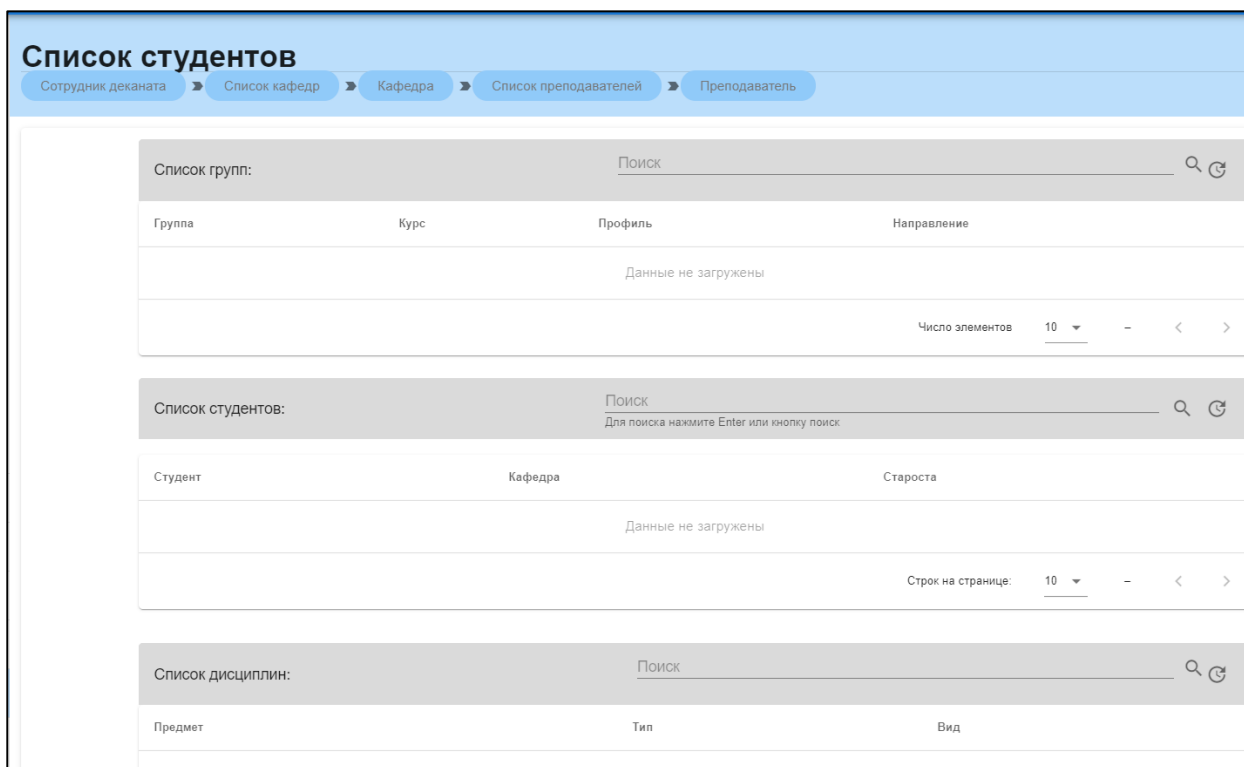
Список студентов

Сотрудник деканата | Список кафедр | Кафедра | Список преподавателей | Преподаватель

Список групп:

Поиск

| Группа | Курс | Профиль | Направление |
|---|---|---|---|
| | | Данные не загружены | |

Число элементов 10 – < >

Список студентов:

Поиск

Для поиска нажмите Enter или кнопку поиск

| Студент | Кафедра | Староста |
|---|---|---|
| | Данные не загружены | |

Строк на странице: 10 – < >

Список дисциплин:

Поиск

| Предмет | Тип | Вид |
|---|---|---|